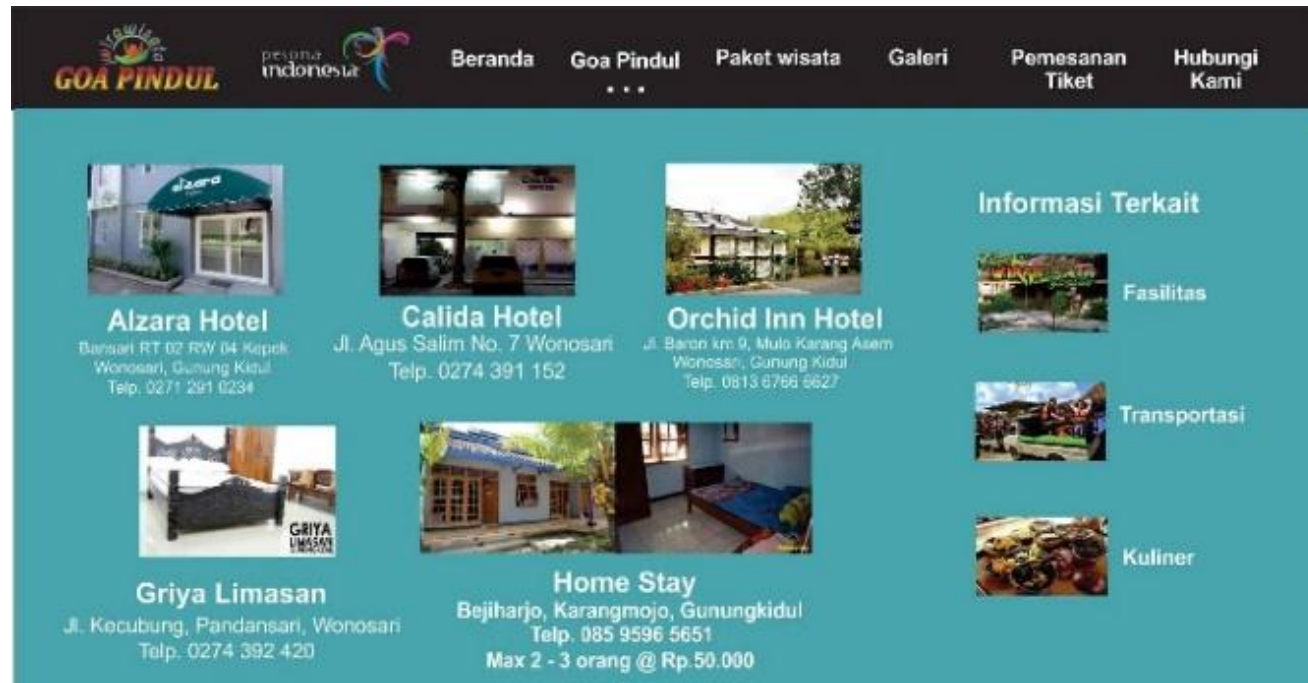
wisata
GOA PINDUL

pesona indonesia

Beranda Goa Pindul ... Paket wisata Galeri Pemesanan Tiket Hubungi Kami

alzara

Alzara Hotel
Bansari RT 02 RW 04 Kepek Wonosari, Gunung Kidul
Telp. 0271 291 0234

Calida Hotel
Jl. Agus Salim No. 7 Wonosari
Telp. 0274 391 152

Orchid Inn Hotel
Jl. Baron km 9, Mulo Karang Asem Wonosari, Gunung Kidul
Telp. 0813 6766 6627

Informasi Terkait

Fasilitas

Transportasi

Kuliner

GRIYA LIMASAN

Griya Limasan
Jl. Kecubung, Pandansari, Wonosari
Telp. 0274 392 420

Home Stay
Bejiharjo, Karangmojo, Gunungkidul
Telp. 085 9596 5651
Max 2 - 3 orang @ Rp.50.000